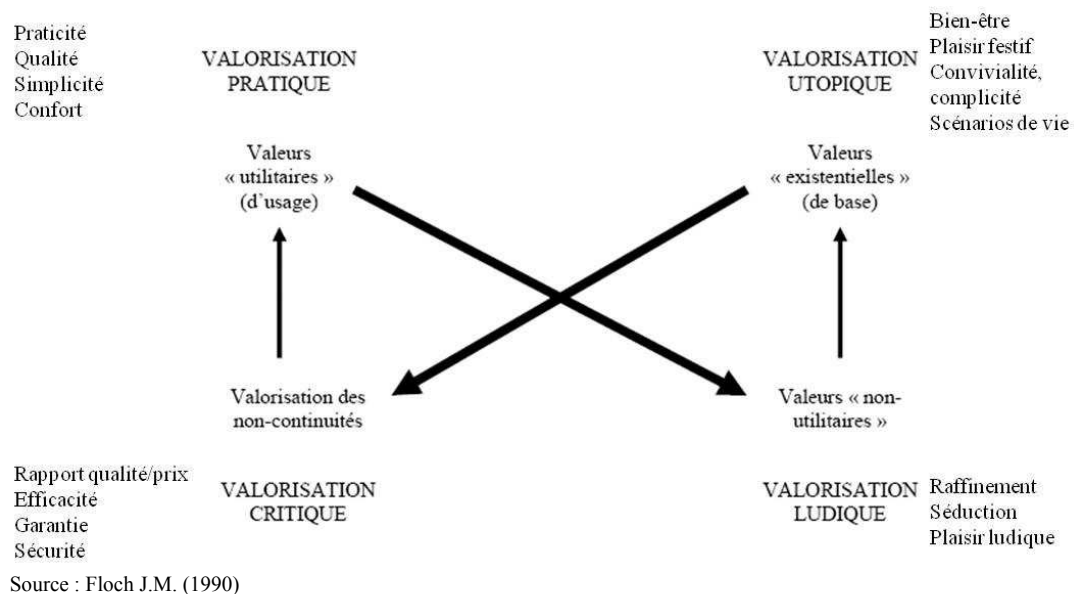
Praticité
Qualité
Simplicité
Confort

VALORISATION
PRATIQUE

VALORISATION
UTOPIQUE

Bien-être
Plaisir festif
Convivialité,
complicité
Scénarios de vie

Valeurs
« utilitaires »
(d'usage)

Valeurs
« existentielles »
(de base)

Valorisation des
non-continuités

Valeurs « non-
utilitaires »

Rapport qualité/prix
Efficacité
Garantie
Sécurité

VALORISATION
CRITIQUE

VALORISATION
LUDIQUE

Raffinement
Séduction
Plaisir ludique

Source : Floch J.M. (1990)